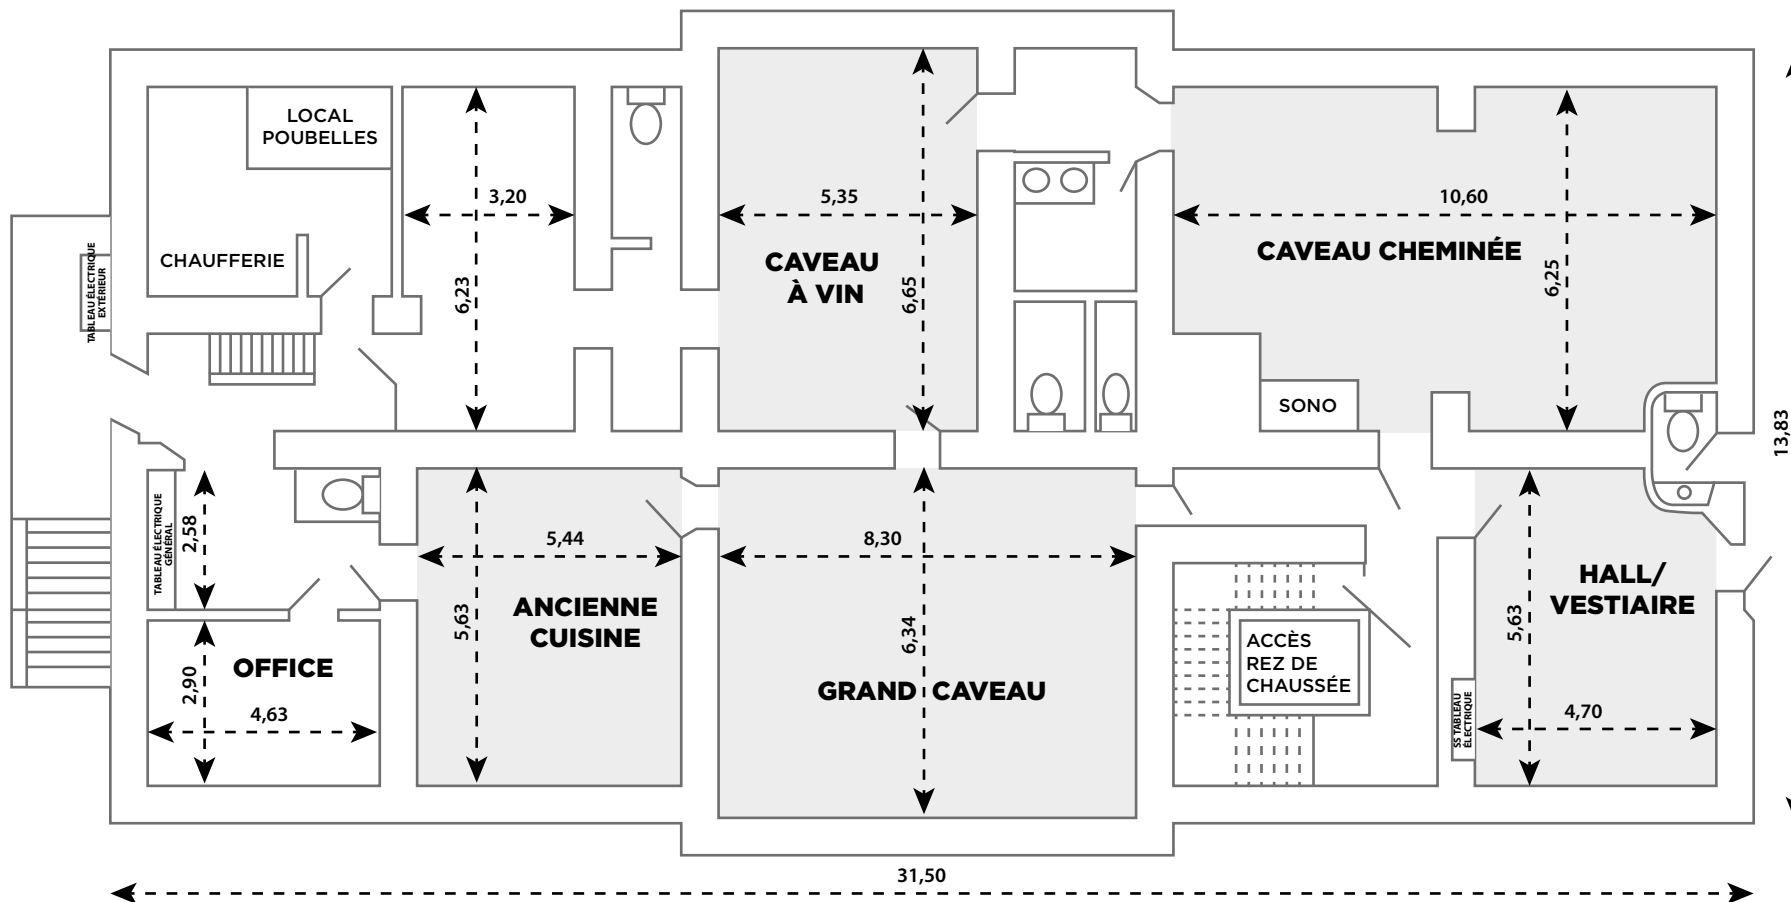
LOCAL POUBELLES

CHAUFFERIE

TABLEAU ÉLECTRIQUE EXTÉRIEUR

3,20

6,23

5,35

CAVEAU À VIN

6,65

10,60

CAVEAU CHEMINÉE

6,25

SONO

13,83

TABLEAU ÉLECTRIQUE GÉNÉRAL

2,58

5,44

ANCIENNE CUISINE

5,63

8,30

6,34

GRAND CAVEAU

ACCÈS REZ DE CHAUSSÉE

HALL/ VESTIAIRE

5,63

SS TABLEAU ÉLECTRIQUE

4,70

OFFICE

2,90

4,63

31,50